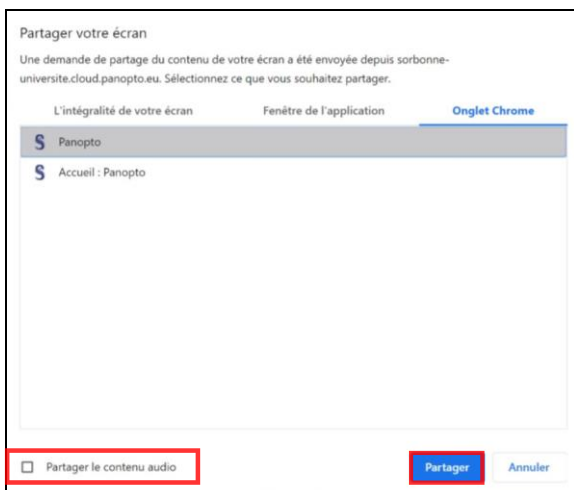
Partager votre écran

Une demande de partage du contenu de votre écran a été envoyée depuis sorbonne-universite.cloud.panopto.eu. Sélectionnez ce que vous souhaitez partager.

L'intégralité de votre écran
Fenêtre de l'application
Onglet Chrome

S Panopto
S Accueil : Panopto

Partager le contenu audio

Partager
Annuler